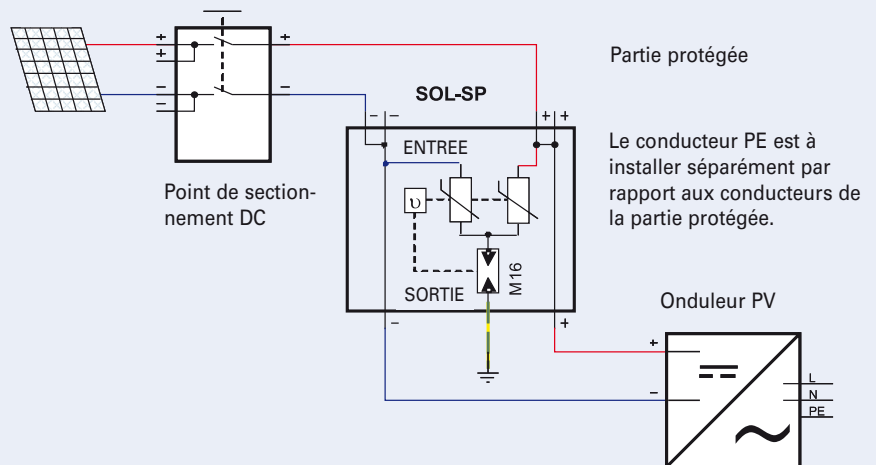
Partie protégée

SOL-SP

+
+
–
–
+
–
– –
+ +

ENTREE

υ

M16

SORTIE

–
+

Point de sectionnement DC

Le conducteur PE est à installer séparément par rapport aux conducteurs de la partie protégée.

Onduleur PV

+
–
L
N
PE